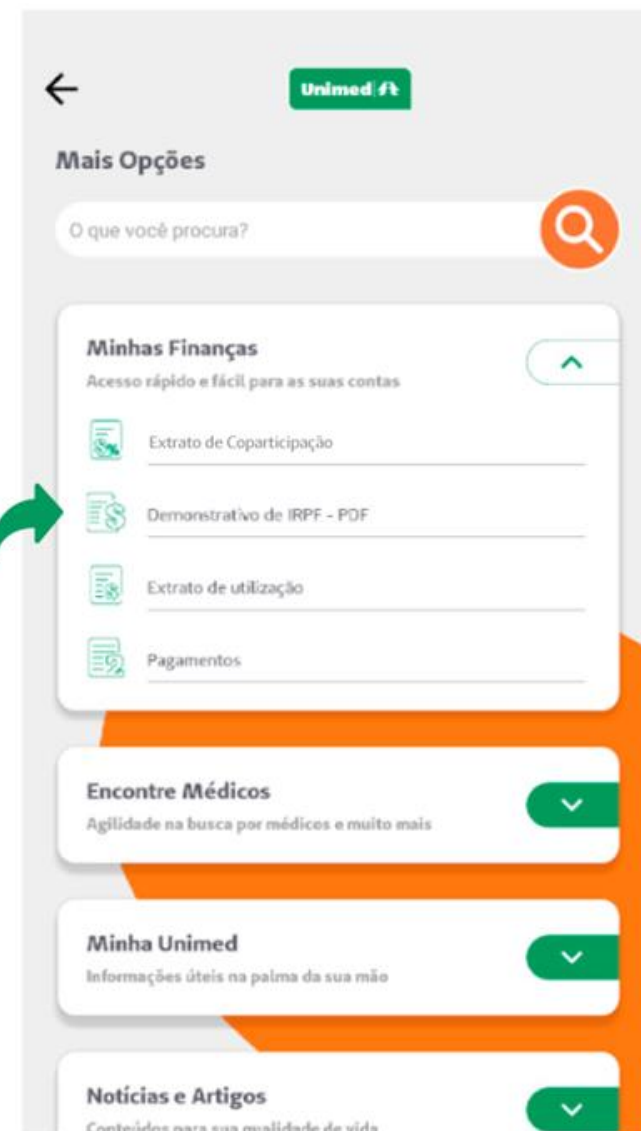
Unimed

Mais Opções

O que você procura?

Minhas Finanças

Acesso rápido e fácil para as suas contas

Extrato de Coparticipação

Demonstrativo de IRPF - PDF

Extrato de utilização

Pagamentos

Encontre Médicos

Agilidade na busca por médicos e muito mais

Minha Unimed

Informações úteis na palma da sua mão

Notícias e Artigos

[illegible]